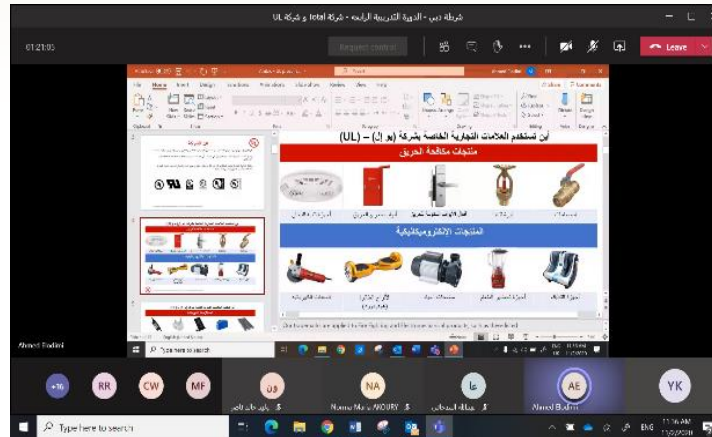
شرطة دبي - الدورة التدريبية الرابعة - شركة Total و شركة UL

01:21:05

Request control

Leave

أين تستخدم العلامات التجارية الخاصة بشركة (يو إل) – (UL)

منتجات مكافحة الحريق

المنتجات الإلكتروميكانيكية

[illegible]

Ahmed Bodimi

Type here to search

+16

RR

CW

MF

NA

AE

YK

Nouna Mu...AMOURY

Ahmed Bodimi

Type here to search

ENG

11:36 AM